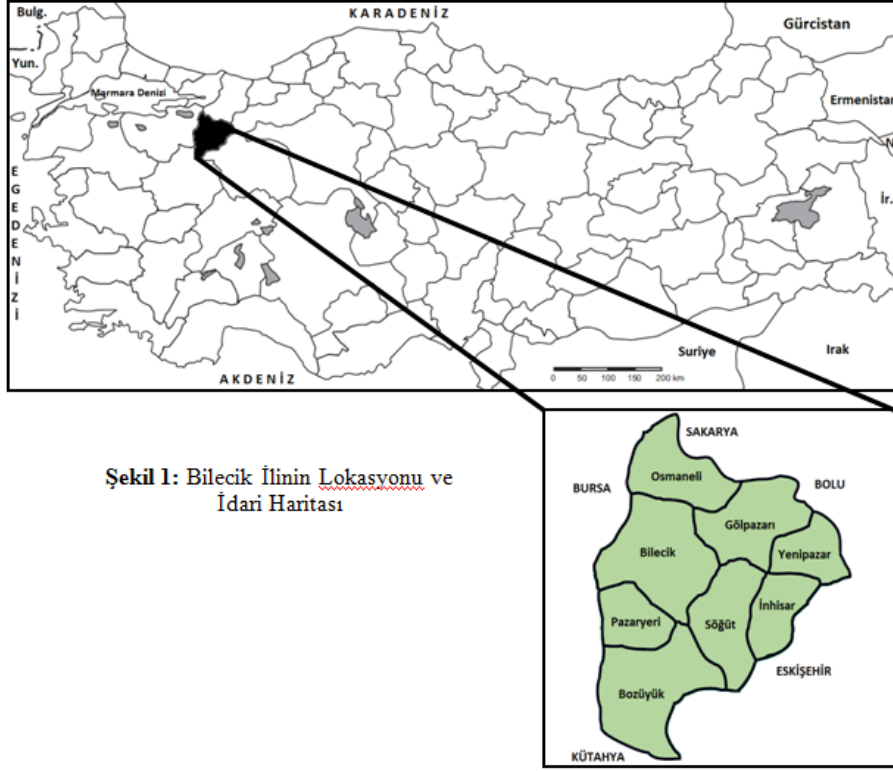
Bulg.

KARADENİZ

Gürcistan

Yun.

Marmara Denizi

Ermenistan

N

EGEDENİZİ

İr.

Suriye

Irak

0 50 100 150 200 km

AKDENİZ

Şekil 1: Bilecik İlinin Lokasyonu ve İdari Haritası

SAKARYA

Osmaneli

BURSA

BOLU

Gölpazarı

Bilecik

Yenipazar

İnhisar

Pazaryeri

Söğüt

ESKİŞEHİR

Bozüyük

KÜTAHYA